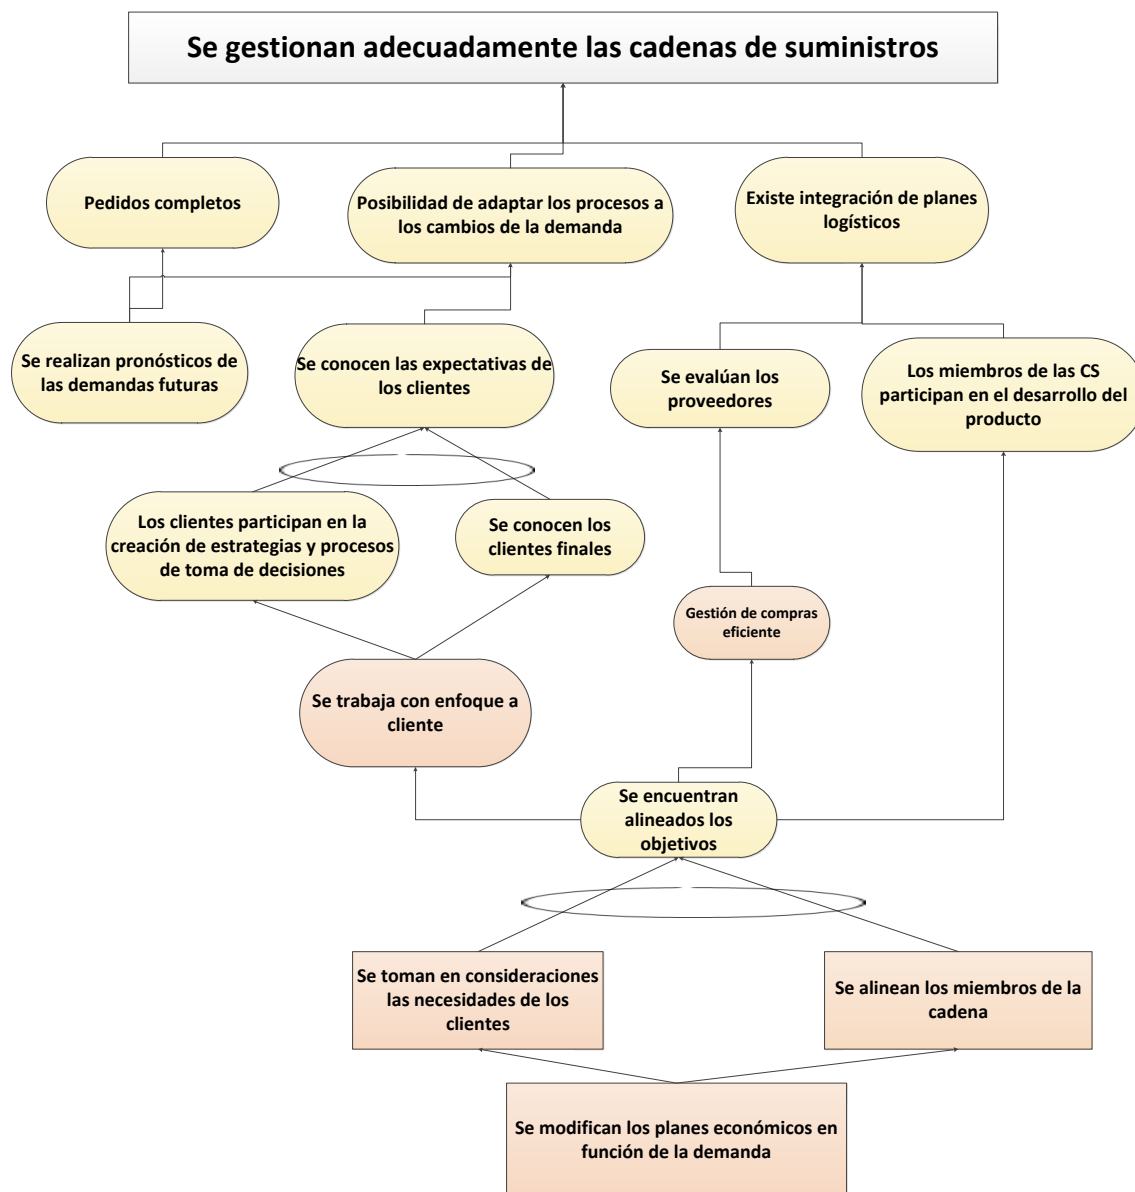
Se gestionan adecuadamente las cadenas de suministros

Pedidos completos

Posibilidad de adaptar los procesos a los cambios de la demanda

Existe integración de planes logísticos

Se realizan pronósticos de las demandas futuras

Se conocen las expectativas de los clientes

Se evalúan los proveedores

Los miembros de las CS participan en el desarrollo del producto

Los clientes participan en la creación de estrategias y procesos de toma de decisiones

Se conocen los clientes finales

Gestión de compras eficiente

Se trabaja con enfoque a cliente

Se encuentran alineados los objetivos

Se toman en consideraciones las necesidades de los clientes

Se alinean los miembros de la cadena

Se modifican los planes económicos en función de la demanda